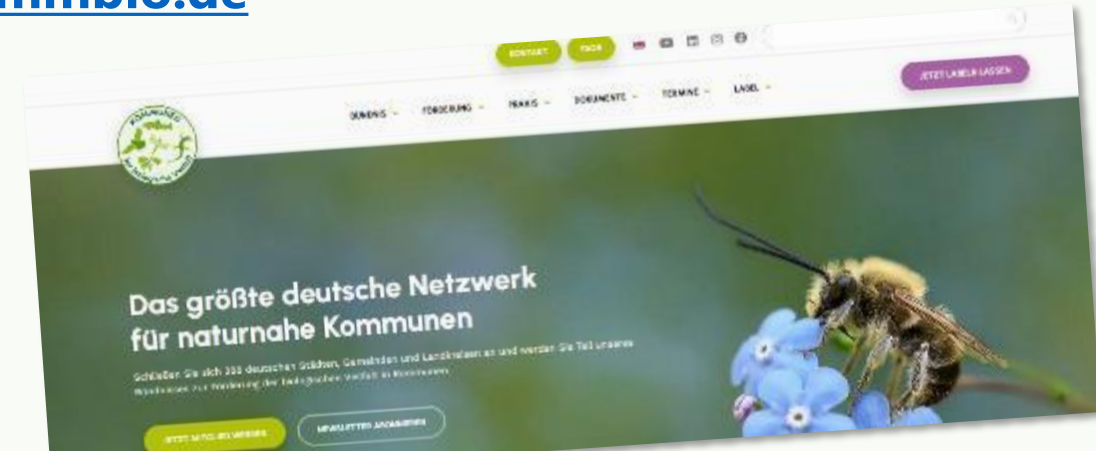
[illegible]mbio.de

KONTAKT PRESSE

JETZT LABELN LASSEN

BÜNDNIS FÖRDERUNG PRAXIS DOKUMENTE TERMINE LABEL

Das größte deutsche Netzwerk für naturnahe Kommunen

Schließen Sie sich 300 deutschen Städten, Gemeinden und Landkreisen an und werden Sie Teil unseres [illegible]

JETZT MITGLIED WERDEN NEWSLETTER ABONNIEREN